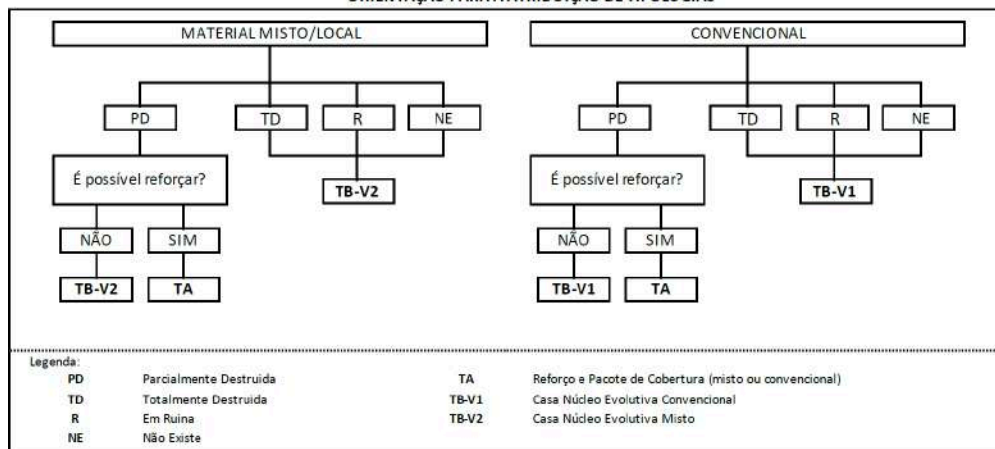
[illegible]

MATERIAL MISTO/LOCAL

PD

TD

R

NE

É possível reforçar?

TB-V2

NÃO

SIM

TB-V2

TA

CONVENCIONAL

PD

TD

R

NE

É possível reforçar?

TB-V1

NÃO

SIM

TB-V1

TA

Legenda:

| | | | |
|---|---|---|---|
| PD | Parcialmente Destruida | TA | Reforço e Pacote de Cobertura (misto ou convencional) |
| TD | Totalmente Destruida | TB-V1 | Casa Núcleo Evolutiva Convencional |
| R | Em Ruina | TB-V2 | Casa Núcleo Evolutiva Misto |
| NE | Não Existe | | |